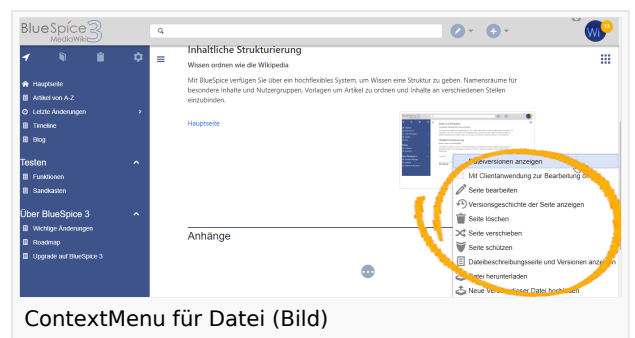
BlueSpice 3 MediaWiki

Wi 13

Hauptseite
Artikel von A-Z
Letzte Änderungen
Timeline
Blog

Testen
Funktionen
Sandkasten

Über BlueSpice 3
Wichtige Änderungen
Roadmap
Upgrade auf BlueSpice 3

Inhaltliche Strukturierung

Wissen ordnen wie die Wikipedia

Mit BlueSpice verfügen Sie über ein hochflexibles System, um Wissen eine Struktur zu geben. Namensräume für besondere Inhalte und Nutzergruppen, Vorlagen um Artikel zu ordnen und Inhalte an verschiedenen Stellen einzubinden.

Hauptseite

Anhänge

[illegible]versionen anzeigen
Mit Clientanwendung zur Bearbeitung ö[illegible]
Seite bearbeiten
Versionsgeschichte der Seite anzeigen
Seite löschen
Seite verschieben
Seite schützen
Dateibeschreibungsseite und Versionen anze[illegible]
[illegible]atei herunterladen
Neue Ve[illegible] Datei hoch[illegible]

ContextMenu für Datei (Bild)